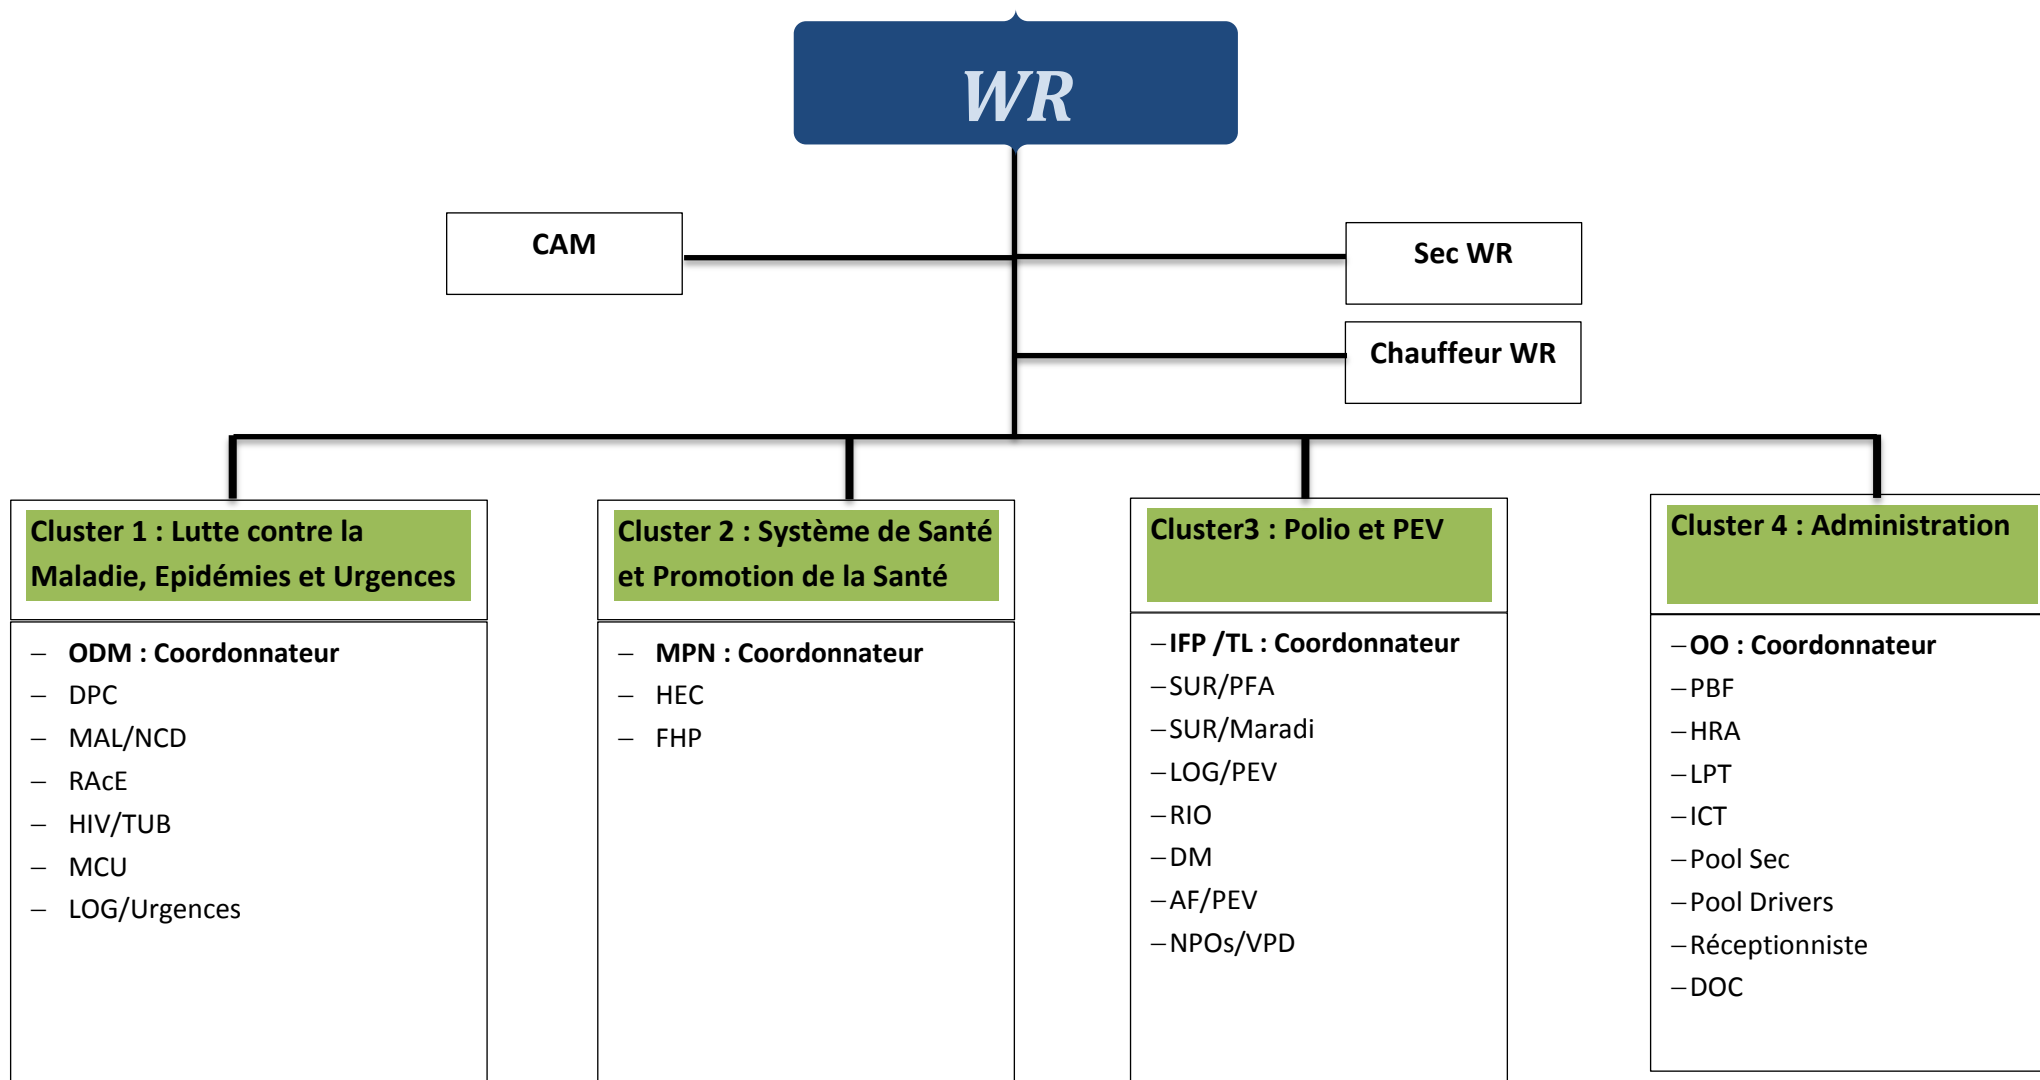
WR

CAM

Sec WR

Chauffeur WR

Cluster 1 : Lutte contre la Maladie, Epidémies et Urgences

– ODM : Coordonnateur
– DPC
– MAL/NCD
– RAcE
– HIV/TUB
– MCU
– LOG/Urgences

Cluster 2 : Système de Santé et Promotion de la Santé

– MPN : Coordonnateur
– HEC
– FHP

Cluster3 : Polio et PEV

– IFP /TL : Coordonnateur
– SUR/PFA
– SUR/Maradi
– LOG/PEV
– RIO
– DM
– AF/PEV
– NPOs/VPD

Cluster 4 : Administration

– OO : Coordonnateur
– PBF
– HRA
– LPT
– ICT
– Pool Sec
– Pool Drivers
– Réceptionniste
– DOC